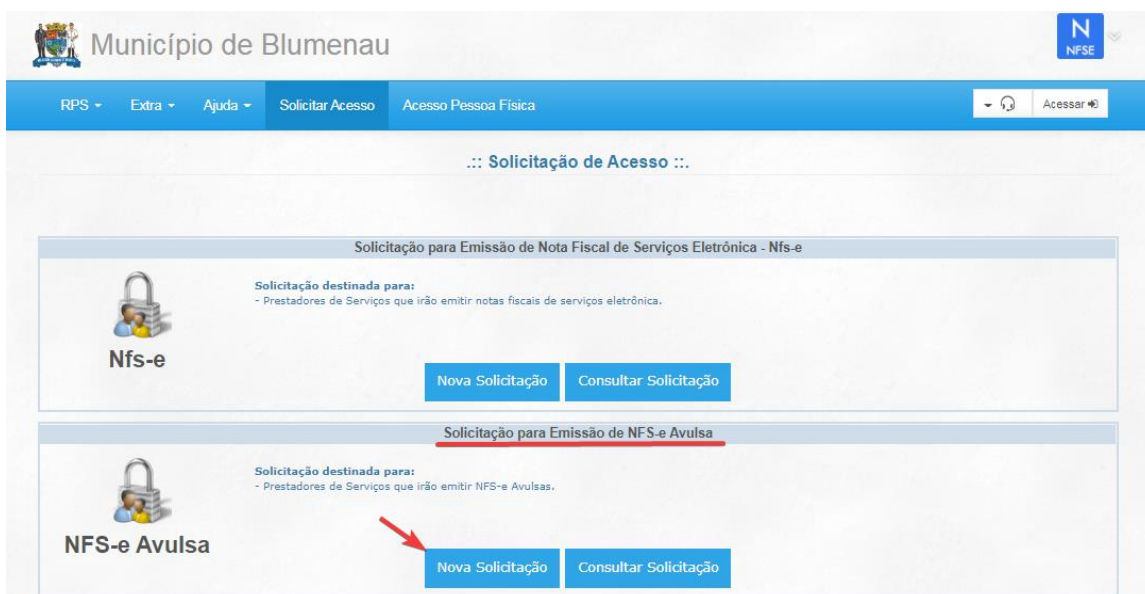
Município de Blumenau

N NFSE

RPS ▾ Extra ▾ Ajuda ▾ Solicitar Acesso Acesso Pessoa Física

Acessar

.:: Solicitação de Acesso ::.

Solicitação para Emissão de Nota Fiscal de Serviços Eletrônica - Nfs-e

Solicitação destinada para:
- Prestadores de Serviços que irão emitir notas fiscais de serviços eletrônica.

Nfs-e

Nova Solicitação Consultar Solicitação

Solicitação para Emissão de NFS-e Avulsa

Solicitação destinada para:
- Prestadores de Serviços que irão emitir NFS-e Avulsas.

NFS-e Avulsa

Nova Solicitação Consultar Solicitação